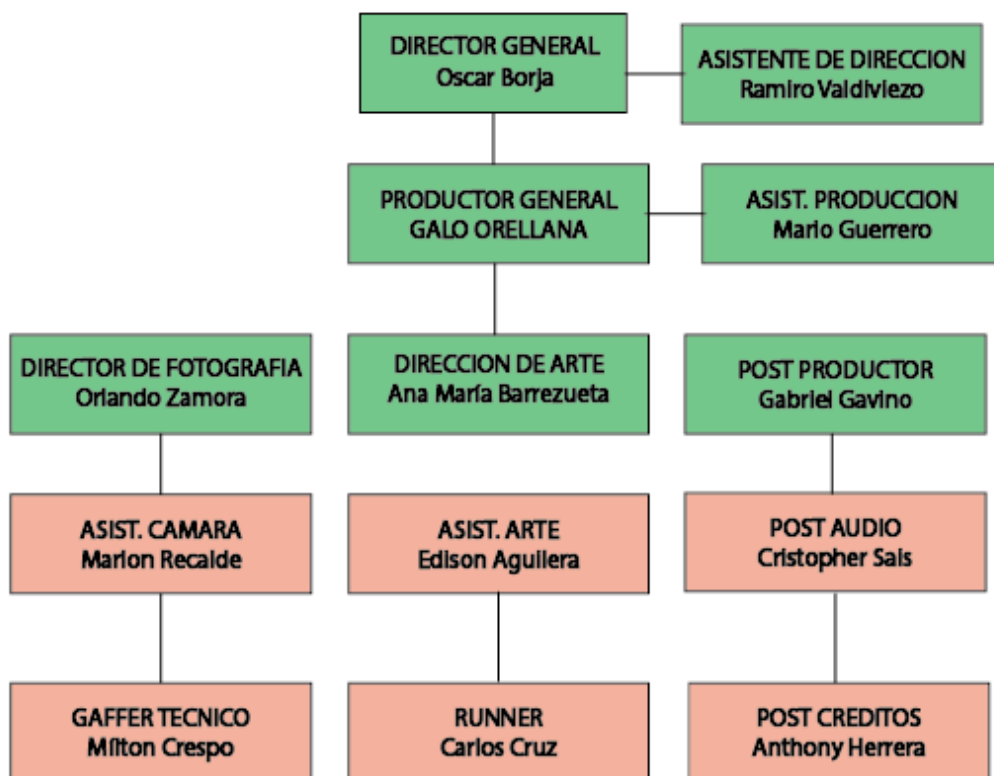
DIRECTOR GENERAL
Oscar Borja

ASISTENTE DE DIRECCION
Ramiro Valdiviezo

PRODUCTOR GENERAL
GALO ORELLANA

ASIST. PRODUCCION
Mario Guerrero

DIRECTOR DE FOTOGRAFIA
Orlando Zamora

DIRECCION DE ARTE
Ana María Barrezueta

POST PRODUCTOR
Gabriel Gavino

ASIST. CAMARA
Marlon Recalde

ASIST. ARTE
Edison Aguilera

POST AUDIO
Cristopher Sais

GAFFER TECNICO
Milton Crespo

RUNNER
Carlos Cruz

POST CREDITOS
Anthony Herrera